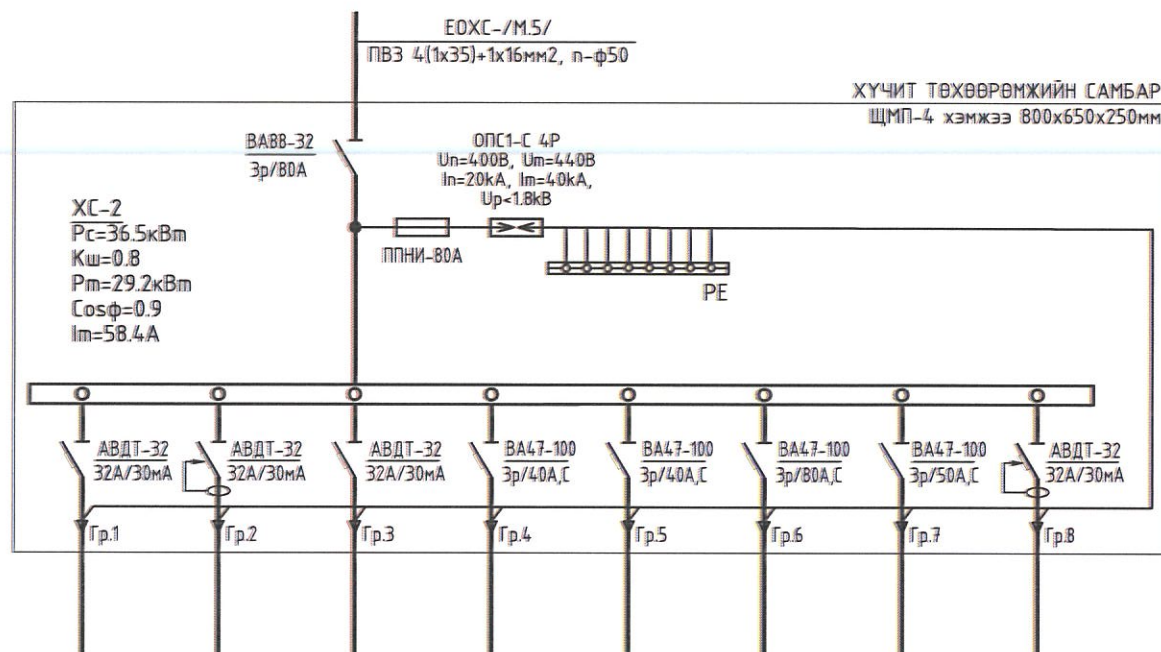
ЕОХС-/М.5/
ПВЗ 4(1х35)+1х16мм2, п-ф50

ХҮЧИТ ТӨХӨӨРӨМЖИЙН САМБАР
ЩМП-4 хэмжээ 800х650х250мм

ВА88-32
3р/80А

ОПС1-С 4Р
Un=400В, Um=440В
In=20kA, Im=40kA,
Up<1.8kВ

ХС-2
Pc=36.5кВт
Кш=0.8
Pm=29.2кВт
Cosф=0.9
Im=58.4A

ППНИ-80А

PE

АВДТ-32
32А/30мА
Гр.1

АВДТ-32
32А/30мА
Гр.2

АВДТ-32
32А/30мА
Гр.3

ВА47-100
3р/40А,С
Гр.4

ВА47-100
3р/40А,С
Гр.5

ВА47-100
3р/80А,С
Гр.6

ВА47-100
3р/50А,С
Гр.7

АВДТ-32
32А/30мА
Гр.8